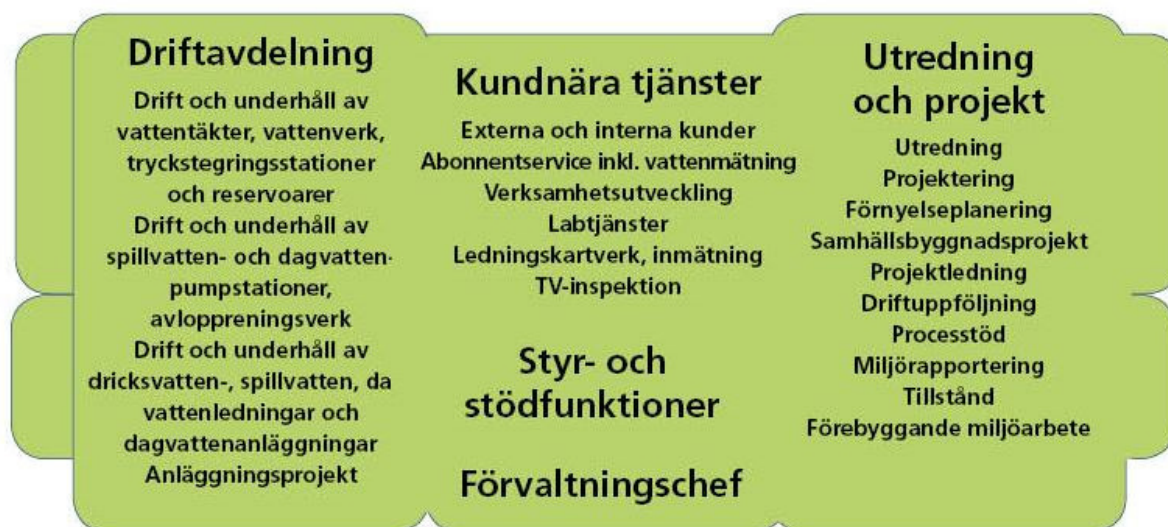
Driftavdelning

Drift och underhåll av vattentäkter, vattenverk, tryckstegringsstationer och reservoarer
Drift och underhåll av spillvatten- och dagvattenpumpstationer, avloppreningsverk
Drift och underhåll av dricksvatten-, spillvatten, da vattenledningar och dagvattenanläggningar
Anläggningsprojekt

Kundnära tjänster

Externa och interna kunder
Abonnentservice inkl. vattenmätning
Verksamhetsutveckling
Labtjänster
Ledningskartverk, inmätning
TV-inspektion

Styr- och stödfunktioner

Förvaltningschef

Utredning och projekt

Utredning
Projektering
Förnyelseplanering
Samhällsbyggnadsprojekt
Projektledning
Driftuppföljning
Processtöd
Miljörapportering
Tillstånd
Förebyggande miljöarbete